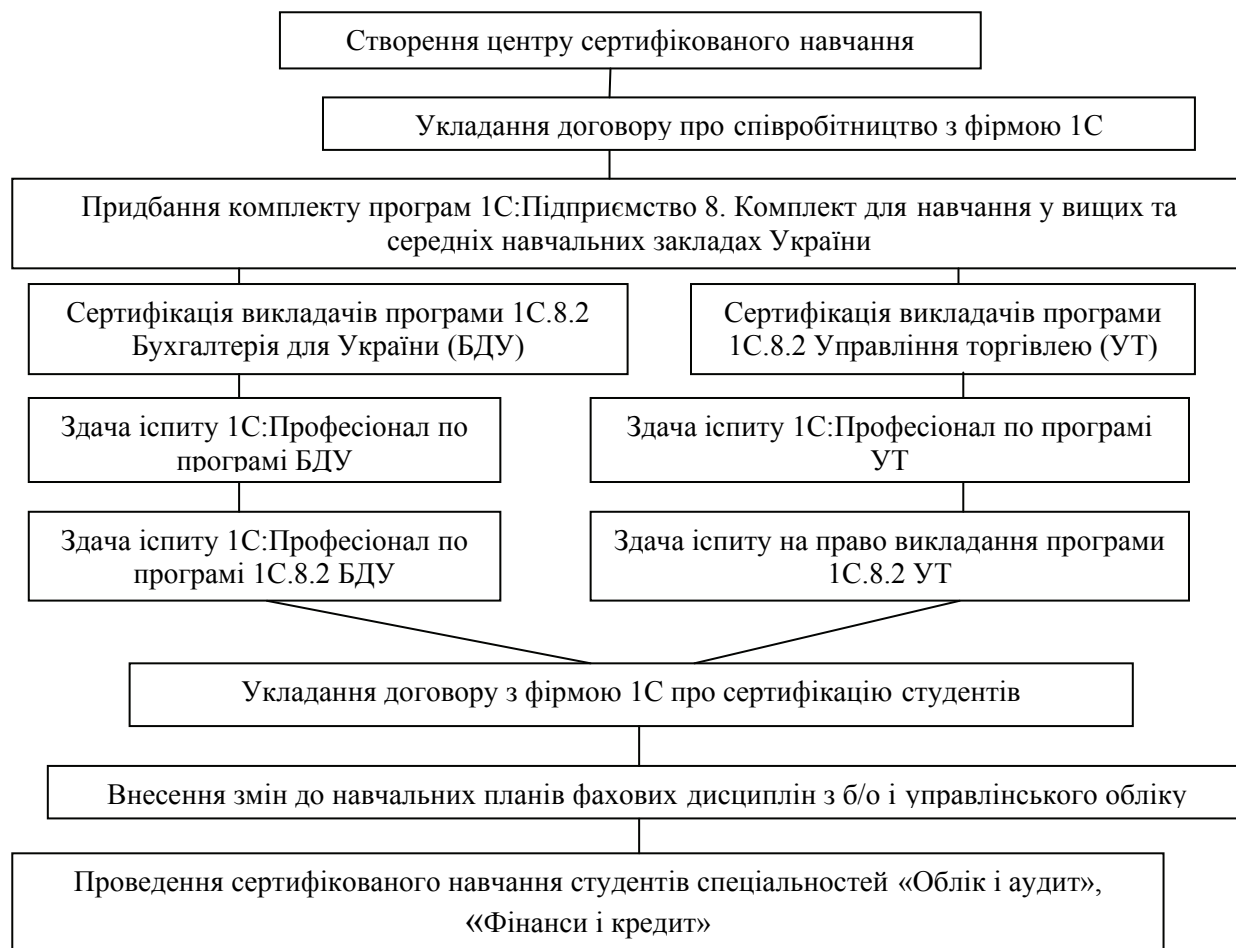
Створення центру сертифікованого навчання

Укладання договору про співробітництво з фірмою 1С

Придбання комплекту програм 1С:Підприємство 8. Комплект для навчання у вищих та середніх навчальних закладах України

Сертифікація викладачів програми 1С.8.2 Бухгалтерія для України (БДУ)

Здача іспиту 1С:Професіонал по програмі БДУ

Здача іспиту 1С:Професіонал по програмі 1С.8.2 БДУ

Сертифікація викладачів програми 1С.8.2 Управління торгівлею (УТ)

Здача іспиту 1С:Професіонал по програмі УТ

Здача іспиту на право викладання програми 1С.8.2 УТ

Укладання договору з фірмою 1С про сертифікацію студентів

Внесення змін до навчальних планів фахових дисциплін з б/о і управлінського обліку

Проведення сертифікованого навчання студентів спеціальностей «Облік і аудит», «Фінанси і кредит»